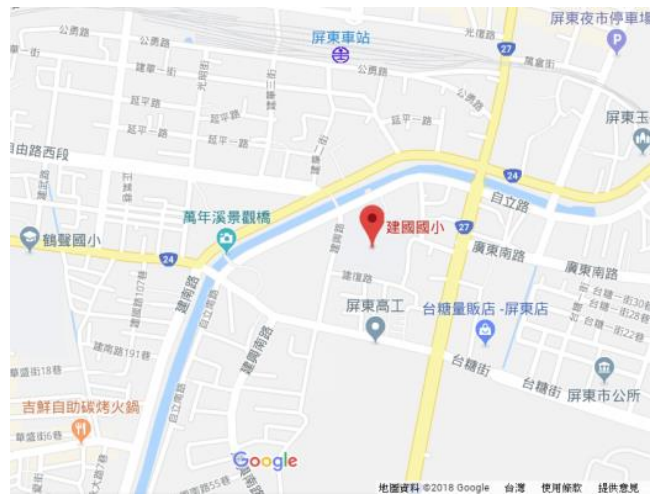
公園路
公園路
屏東車站
光復路
屏東夜市停車場
一街
建華一街
延平路
延平一路
延平二路
延平一路
公園路
屏東玉
由路西段
24
自立路
萬年溪景觀橋
建國國小
鶴聲國小
27
24
廣東南路
廣東南路
建國路
屏東高工
台糖量販店 -屏東店
建南路
自立南路
建興南路
建南路191巷
台糖街
台糖街
屏東市公所
華盛街18巷
吉鮮自助碳烤火鍋
華盛街6巷
自由南路
Google
地圖資料 ©2018 Google
台灣
使用條款
提供意見